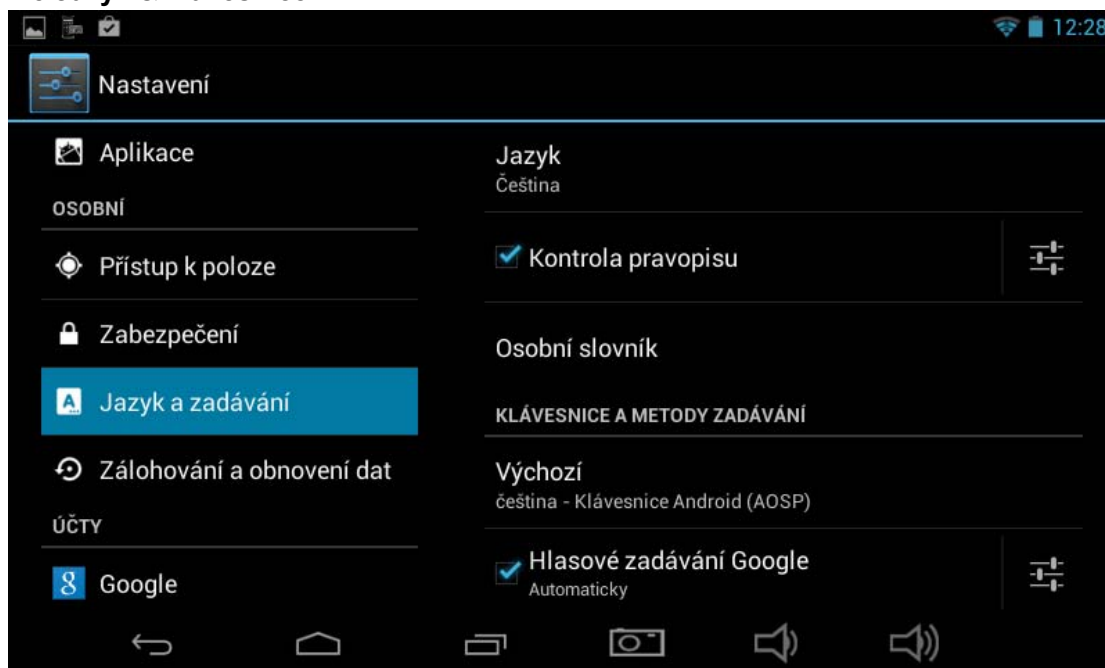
12:28

Nastavení

Aplikace

OSOBNÍ

Přístup k poloze

Zabezpečení

Jazyk a zadávání

Zálohování a obnovení dat

ÚČTY

Google

Jazyk
Čeština

Kontrola pravopisu

Osobní slovník

KLÁVESNICE A METODY ZADÁVÁNÍ

Výchozí
čeština - Klávesnice Android (AOSP)

Hlasové zadávání Google
Automaticky